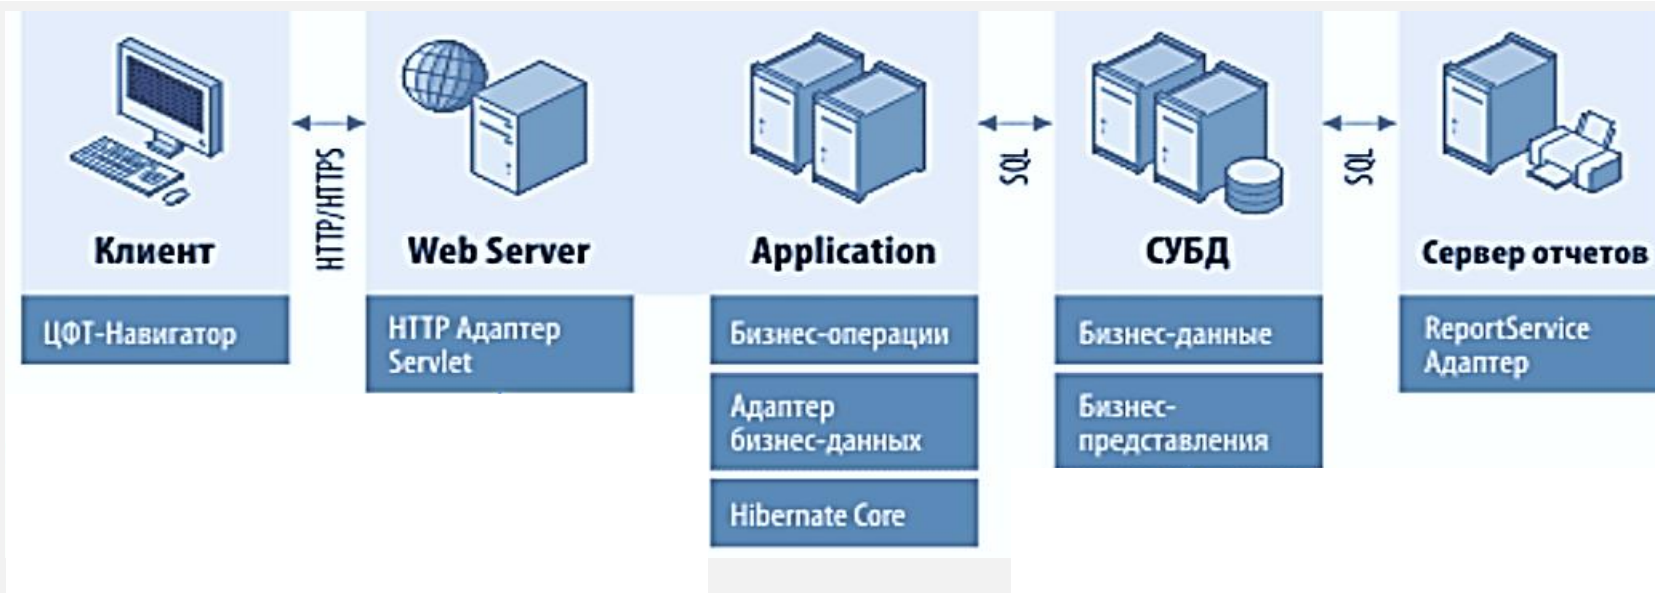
Клиент

ЦФТ-Навигатор

HTTP/HTTPS

Web Server

HTTP Адаптер Servlet

Application

Бизнес-операции

Адаптер бизнес-данных

Hibernate Core

SQL

СУБД

Бизнес-данные

Бизнес-представления

SQL

Сервер отчетов

ReportService Адаптер